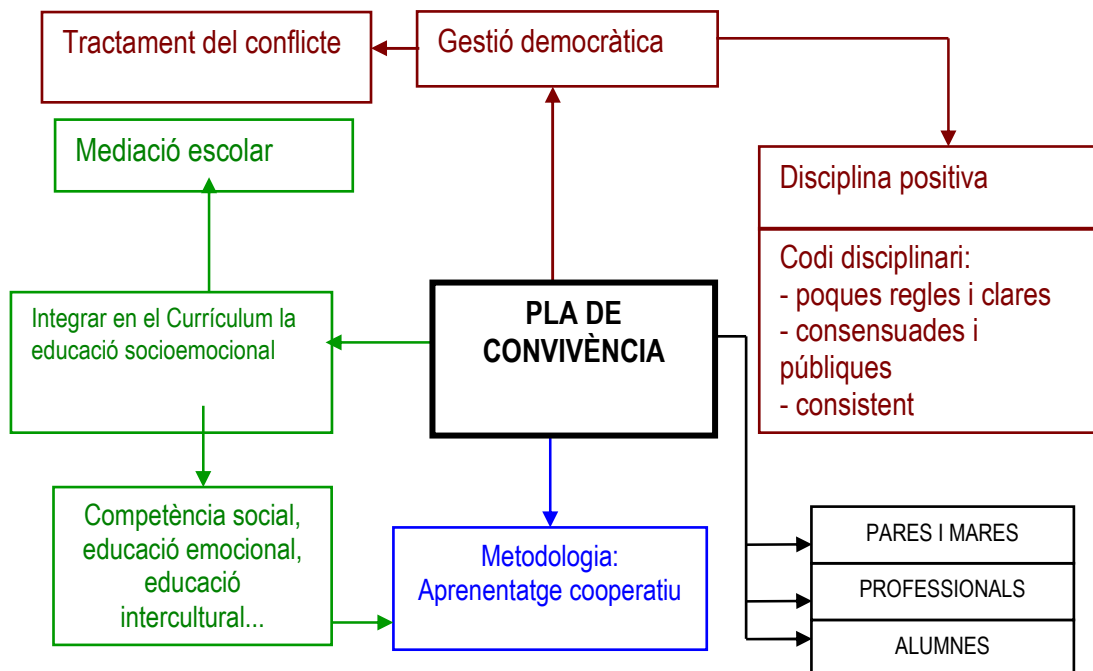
Tractament del conflicte

Gestió democràtica

Mediació escolar

Disciplina positiva

Codi disciplinari:
- poques regles i clares
- consensuades i públiques
- consistent

Integrar en el Currículum la educació socioemocional

PLA DE CONVIVÈNCIA

Competència social, educació emocional, educació intercultural...

Metodologia: Aprenentatge cooperatiu

PARES I MARES

PROFESSIONALS

ALUMNES